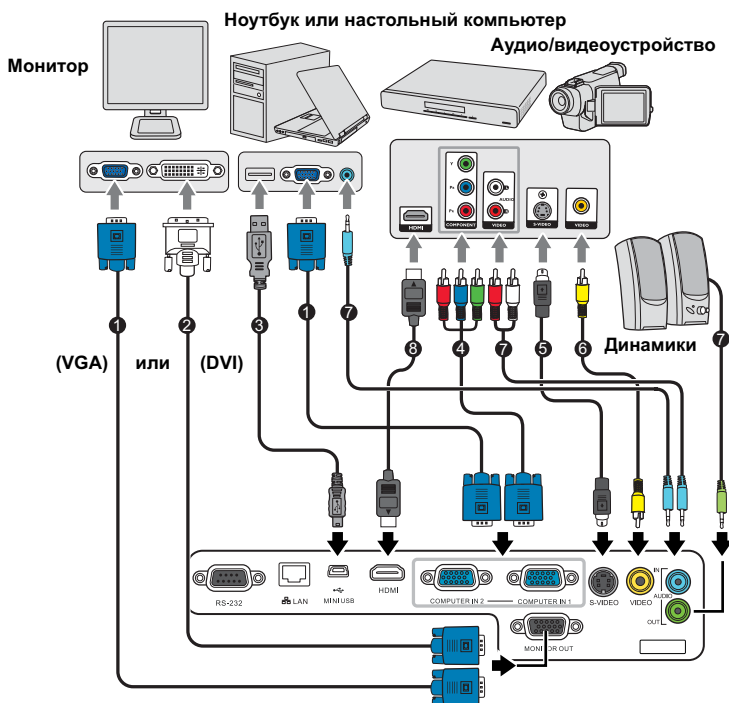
Ноутбук или настольный компьютер

Монитор

Аудио/видеоустройство

Y
$P_B$
$P_R$
COMPONENT
AUDIO
VIDEO
S-VIDEO
VIDEO
HDMI

1
2
3
1
7
8
4
7
5
6
7

(VGA)
или
(DVI)

Динамики

RS-232
LAN
MINI USB
HDMI
COMPUTER IN 2
COMPUTER IN 1
S-VIDEO
VIDEO
IN
AUDIO
OUT
MONITOR OUT